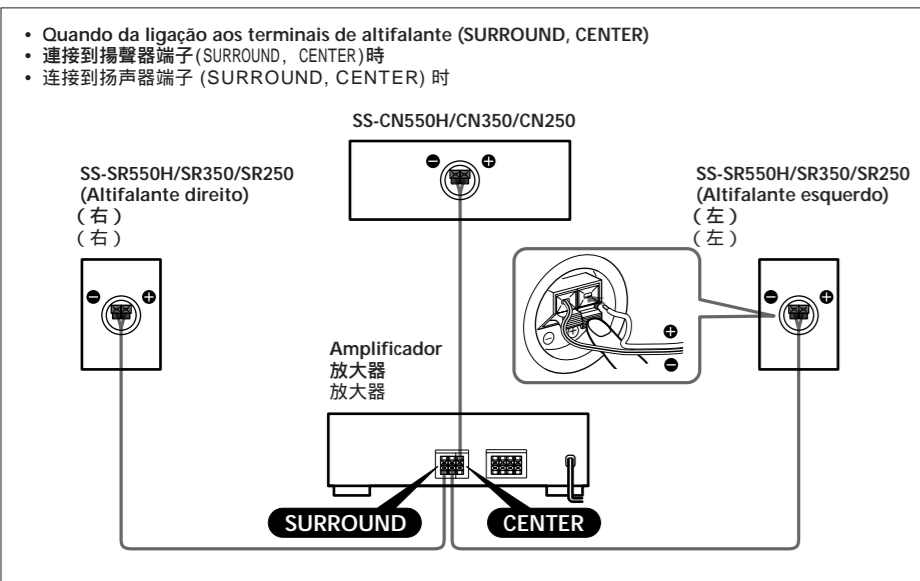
• Quando da ligação aos terminais de altifalante (SURROUND, CENTER)
• 連接到揚聲器端子(SURROUND, CENTER)時
• 连接到扬声器端子 (SURROUND, CENTER) 时

SS-CN550H/CN350/CN250

SS-SR550H/SR350/SR250
(Altifalante direito)
(右)
(右)

SS-SR550H/SR350/SR250
(Altifalante esquerdo)
(左)
(左)

Amplificador
放大器
放大器

SURROUND

CENTER